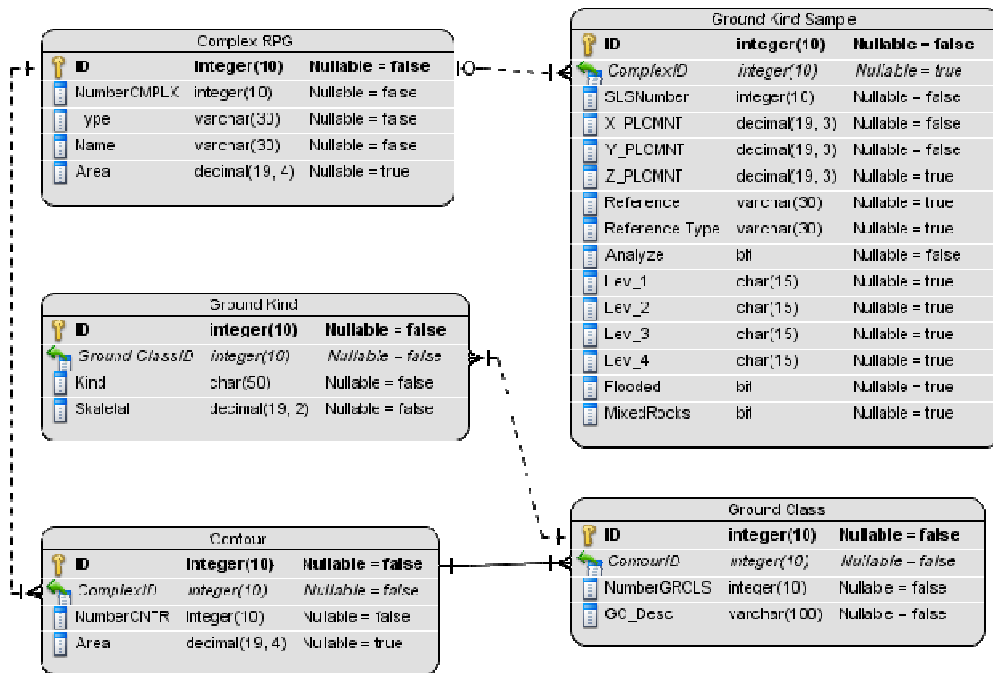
Complex RPG

| ID | integer(10) | Nullable = false |
|---|---|---|
| NumberCMPLX | integer(10) | Nullable = false |
| Type | varchar(30) | Nullable = false |
| Name | varchar(30) | Nullable = false |
| Area | decimal(19, 4) | Nullable = true |

Ground Kind Sampe

| ID | integer(10) | Nullable = false |
|---|---|---|
| ComplexID | integer(10) | Nullable = true |
| SLSNumber | integer(10) | Nullable = false |
| X_PLCMNT | decimal(19, 3) | Nullable = false |
| Y_PLCMNT | decimal(19, 3) | Nullable = false |
| Z_PLCMNT | decimal(19, 3) | Nullable = true |
| Reference | varchar(30) | Nullable = true |
| Reference Type | varchar(30) | Nullable = true |
| Analyze | bit | Nullable = false |
| Lev_1 | char(15) | Nullable = true |
| Lev_2 | char(15) | Nullable = true |
| Lev_3 | char(15) | Nullable = true |
| Lev_4 | char(15) | Nullable = true |
| Flooded | bit | Nullable = true |
| MixedRocks | bit | Nullable = true |

Ground Kind

| ID | integer(10) | Nullable = false |
|---|---|---|
| Ground ClassID | integer(10) | Nullable = false |
| Kind | char(50) | Nullable = false |
| Skeletal | decimal(19, 2) | Nullable = false |

Contour

| ID | integer(10) | Nullable = false |
|---|---|---|
| ComplexID | integer(10) | Nullable = false |
| NumberCNTR | integer(10) | Nullable = false |
| Area | decimal(19, 4) | Nullable = true |

Ground Class

| ID | integer(10) | Nullable = false |
|---|---|---|
| ContourID | integer(10) | Nullable = false |
| NumberGRCLS | integer(10) | Nullabe = false |
| GC_Desc | varchar(100) | Nullabe = false |